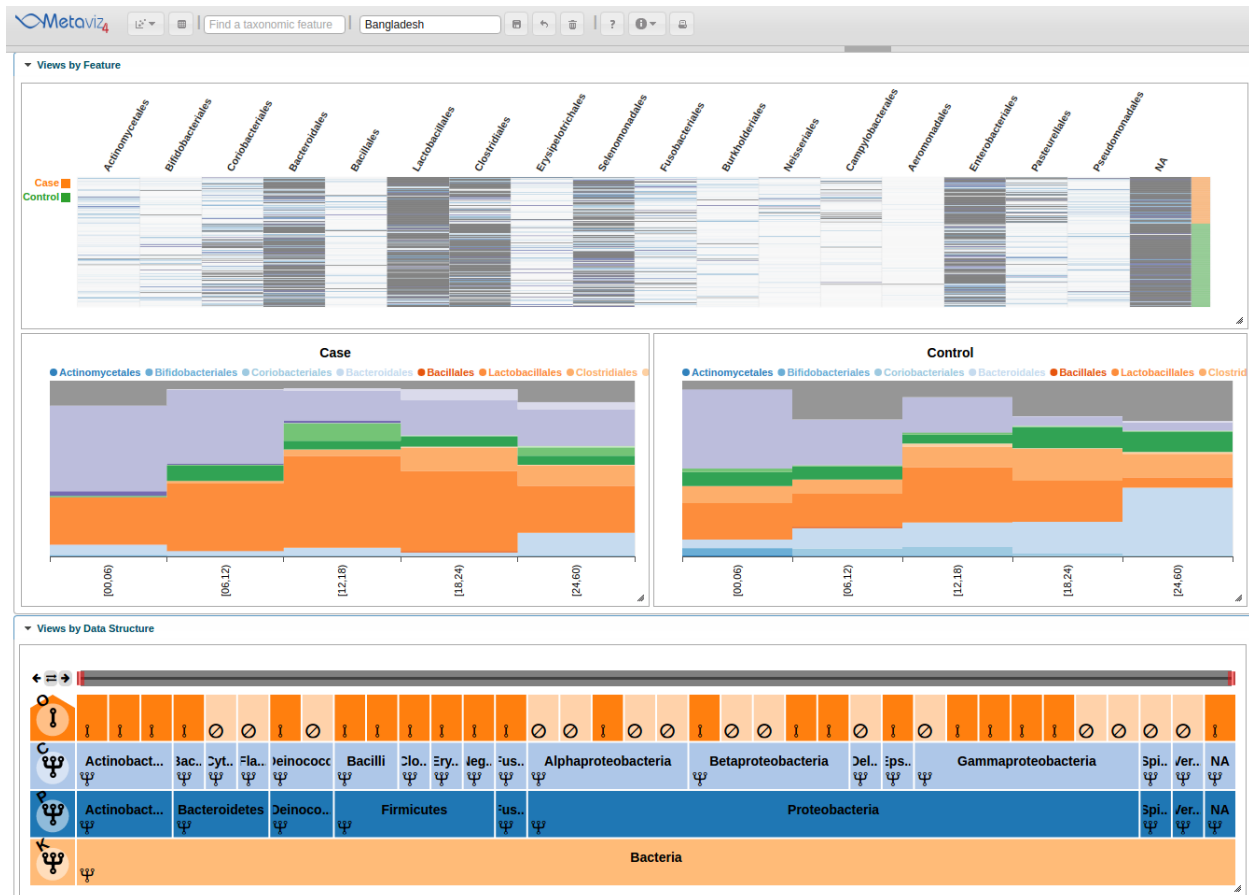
Metaviz4

Find a taxonomic feature

Bangladesh

Views by Feature

Actinomycetales Bifidobacteriales Coriobacteriales Bacteroidales Bacillales Lactobacillales Clostridiales Erysipelotrichales Selenomonadales Fusobacteriales Burkholderiales Neisseriales Campylobacterales Aeromonadales Enterobacteriales Pasteurellales Pseudomonadales NA

Case
Control

Case

Actinomycetales Bifidobacteriales Coriobacteriales Bacteroidales Bacillales Lactobacillales Clostridiales

[00,06) [06,12) [12,18) [18,24) [24,60)

Control

Actinomycetales Bifidobacteriales Coriobacteriales Bacteroidales Bacillales Lactobacillales Clostridi

[00,06) [06,12) [12,18) [18,24) [24,60)

Views by Data Structure

O

C

Actinobact... Bac.. Cyt.. Fla.. Deinococc Bacilli Clo.. Ery.. Neg.. Fus.. Alphaproteobacteria Betaproteobacteria Del.. Eps.. Gammaproteobacteria Spi.. Ver.. NA

P

Actinobact... Bacteroidetes Deinoco.. Firmicutes Fus.. Proteobacteria Spi.. Ver.. NA

K

Bacteria